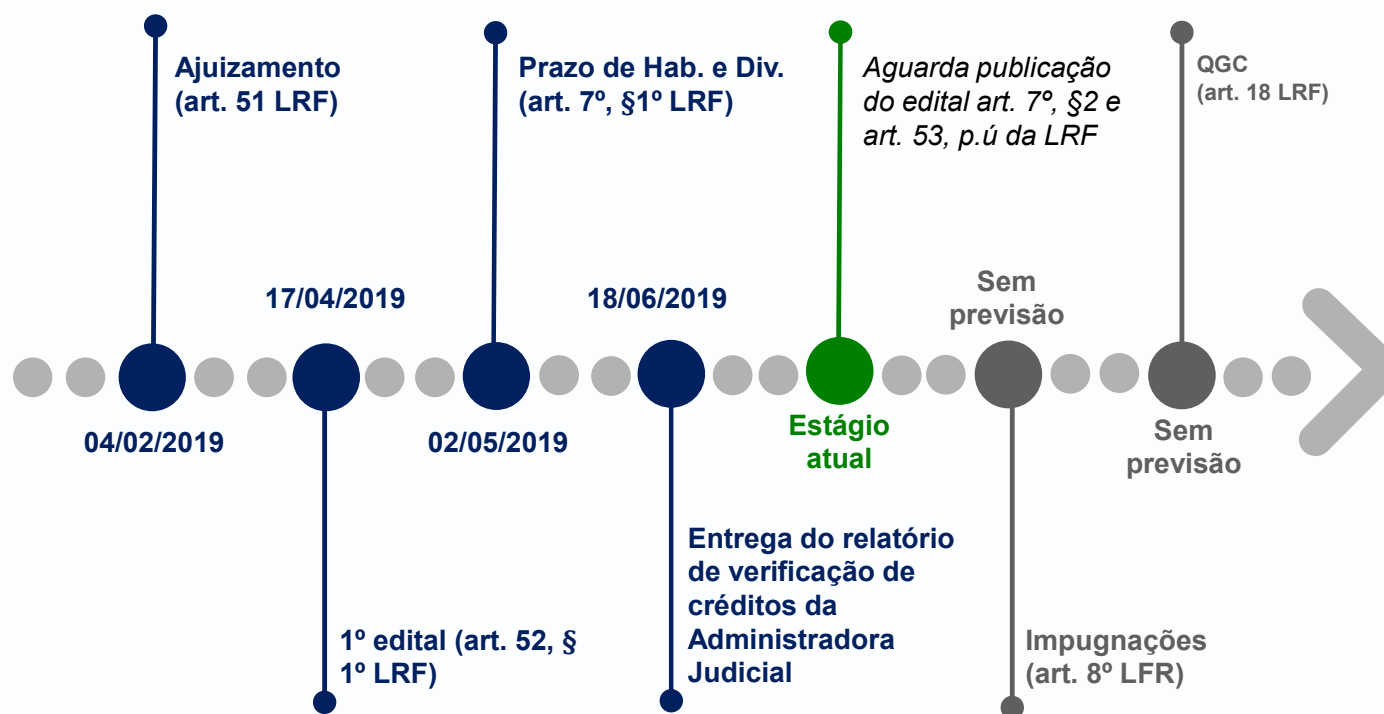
Ajuizamento
(art. 51 LRF)

Prazo de Hab. e Div.
(art. 7º, §1º LRF)

Aguarda publicação do edital art. 7º, §2 e art. 53, p.ú da LRF

QGC
(art. 18 LRF)

17/04/2019

18/06/2019

Sem previsão

04/02/2019

02/05/2019

Estágio atual

Sem previsão

Entrega do relatório de verificação de créditos da Administradora Judicial

1º edital (art. 52, § 1º LRF)

Impugnações
(art. 8º LFR)